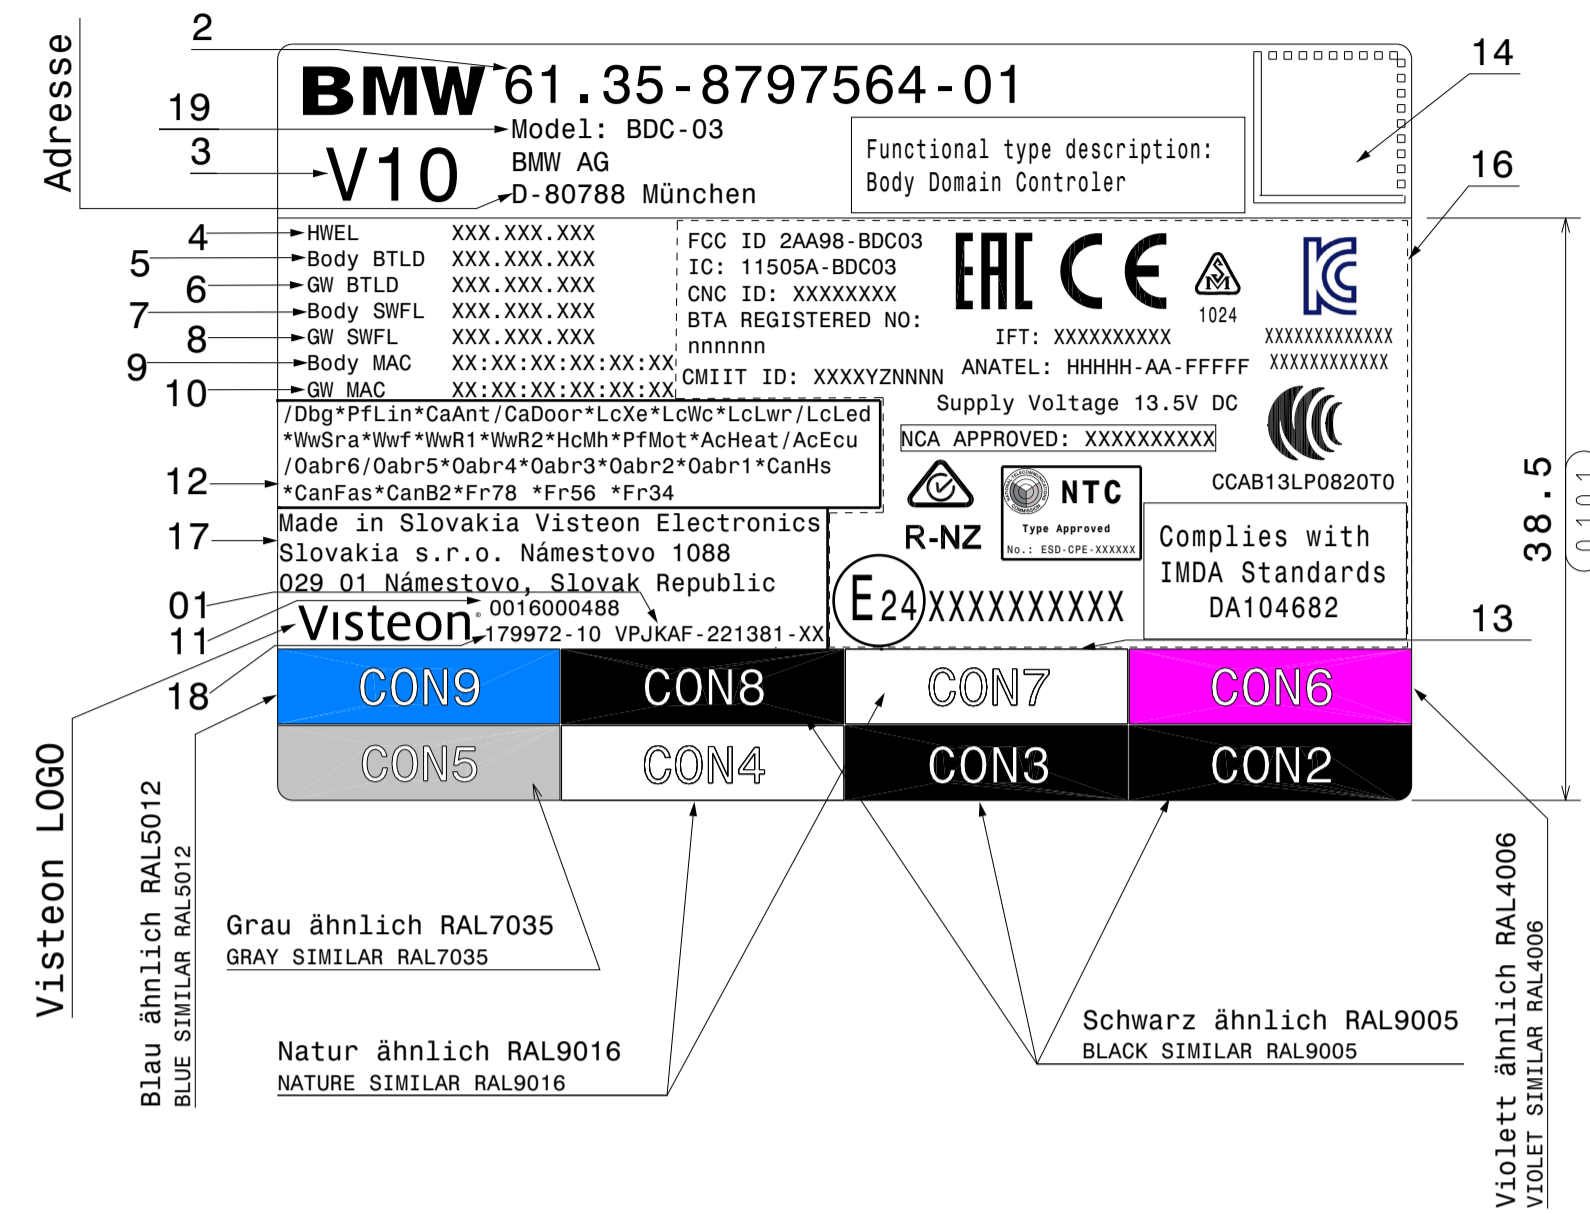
Adresse

2
BMW 61.35-8797564-01
19
Model: BDC-03
3
V10
BMW AG
D-80788 München

Functional type description:
Body Domain Controler

14
16

4 HWEL XXX.XXX.XXX
5 Body BTLD XXX.XXX.XXX
6 GW BTLD XXX.XXX.XXX
7 Body SWFL XXX.XXX.XXX
8 GW SWFL XXX.XXX.XXX
9 Body MAC XX:XX:XX:XX:XX:XX
10 GW MAC XX:XX:XX:XX:XX:XX

FCC ID 2AA98-BDC03
IC: 11505A-BDC03
CNC ID: XXXXXXXX
BTA REGISTERED NO:
nnnnnn
CMIIT ID: XXXXYZNNNN

EAC CE
1024
IFT: XXXXXXXXXX
ANATEL: HHHHH-AA-FFFFF
XXXXXXXXXXXX
XXXXXXXXXXX

12
/Dbg*PfLin*CaAnt/CaDoor*LcXe*LcWc*LcLwr/LcLed
*WwSra*Wwf*WwR1*WwR2*HcMh*PfMot*AcHeat/AcEcu
/Oabr6/Oabr5*Oabr4*Oabr3*Oabr2*Oabr1*CanHs
*CanFas*CanB2*Fr78 *Fr56 *Fr34

Supply Voltage 13.5V DC
NCA APPROVED: XXXXXXXXXX
CCAB13LP0820T0

17
Made in Slovakia Visteon Electronics
Slovakia s.r.o. Námestovo 1088
029 01 Námestovo, Slovak Republic

R-NZ
NTC
Type Approved
No.: ESD-CPE-XXXXXX

Complies with
IMDA Standards
DA104682

01
11
18
Visteon 0016000488
179972-10 VPJKAF-221381-XX

E24 XXXXXXXXXX

13

38.5

CON9 CON8 CON7 CON6
CON5 CON4 CON3 CON2

Visteon LOGO

Blau ähnlich RAL5012
BLUE SIMILAR RAL5012

Grau ähnlich RAL7035
GRAY SIMILAR RAL7035

Natur ähnlich RAL9016
NATURE SIMILAR RAL9016

Schwarz ähnlich RAL9005
BLACK SIMILAR RAL9005

Violett ähnlich RAL4006
VIOLET SIMILAR RAL4006